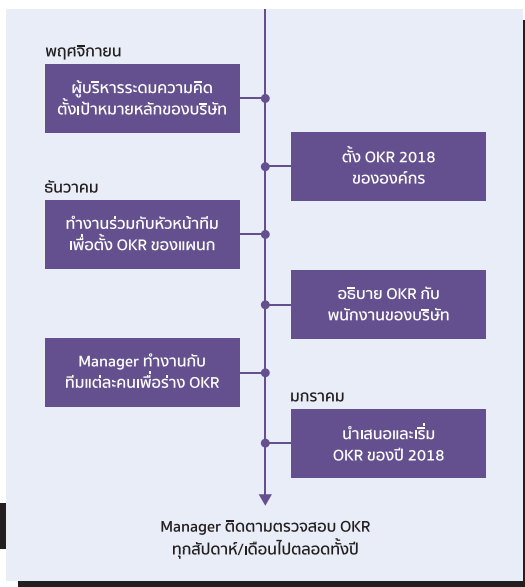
พฤศจิกายน

ผู้บริหารระดมความคิด ตั้งเป้าหมายหลักของบริษัท

ตั้ง OKR 2018 ขององค์กร

ธันวาคม

ทำงานร่วมกับหัวหน้าทีม เพื่อตั้ง OKR ของแผนก

อธิบาย OKR กับ พนักงานของบริษัท

Manager ทำงานกับ ทีมแต่ละคนเพื่อร่าง OKR

มกราคม

นำเสนอและเริ่ม OKR ของปี 2018

Manager ติดตามตรวจสอบ OKR ทุกสัปดาห์/เดือนไปตลอดทั้งปี